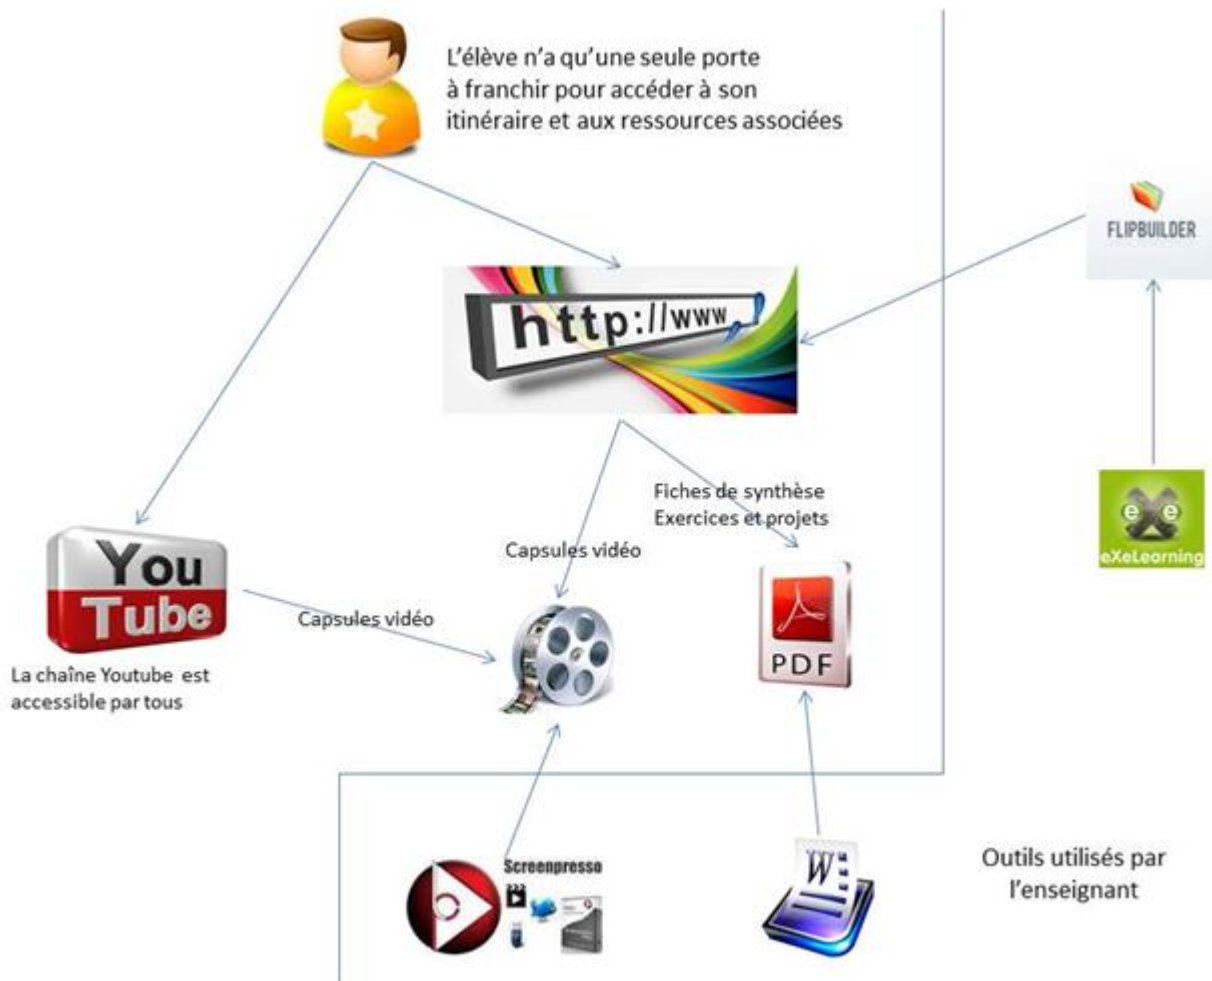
L'élève n'a qu'une seule porte à franchir pour accéder à son itinéraire et aux ressources associées

FLIPBUILDER

http://www

Fiches de synthèse
Exercices et projets

Capsules vidéo

eXeLearning

You Tube

Capsules vidéo

PDF

La chaîne Youtube est accessible par tous

Screenpresso

W

Outils utilisés par l'enseignant